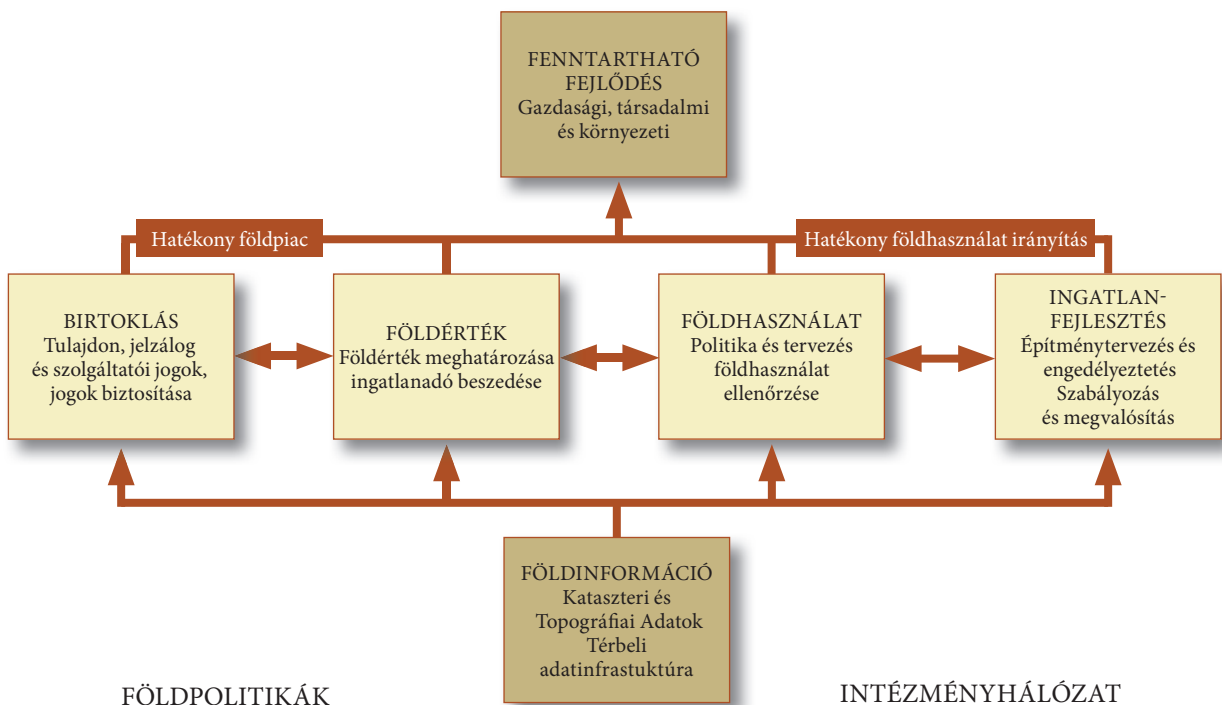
FENNTARTHATÓ FEJLŐDÉS
Gazdasági, társadalmi és környezeti

Hatékony földpiac

Hatékony földhasználat irányítás

BIRTOKLÁS
Tulajdon, jelzálog és szolgáltatói jogok, jogok biztosítása

FÖLDÉRTÉK
Földérték meghatározása ingatlanadó beszedése

FÖLDHASZNÁLAT
Politika és tervezés földhasználat ellenőrzése

INGATLANFEJLESZTÉS
Építménytervezés és engedélyeztetés
Szabályozás és megvalósítás

FÖLDINFORMÁCIÓ
Kataszteri és Topográfiai Adatok
Térbeli adatinfrastuktúra

FÖLDPOLITIKÁK

INTÉZMÉNYHÁLÓZAT